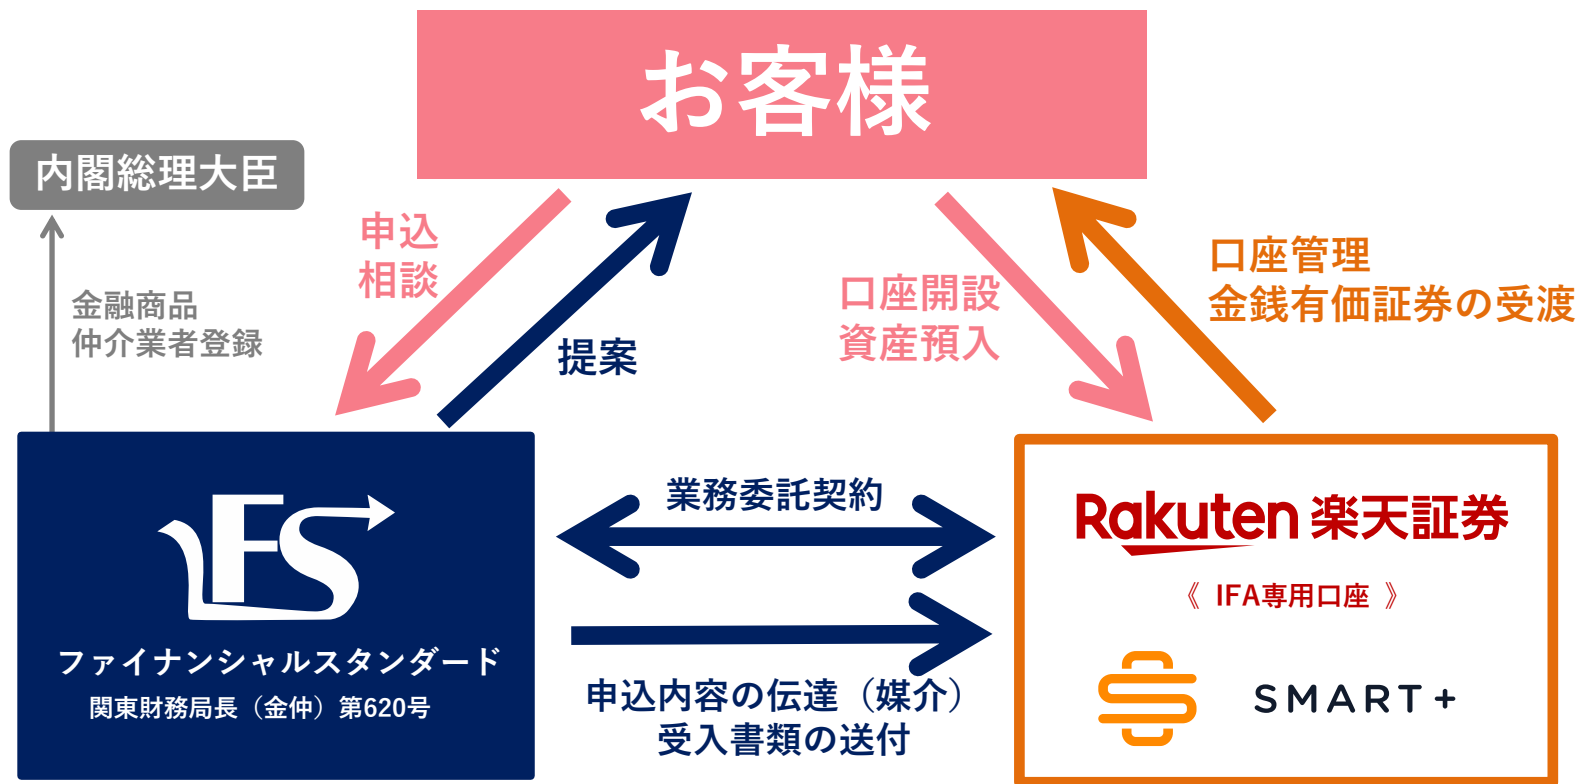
お客様

内閣総理大臣

申込
相談

提案

口座開設
資産預入

口座管理
金銭有価証券の受渡

金融商品
仲介業者登録

ファイナンシャルスタンダード
関東財務局長（金仲）第620号

業務委託契約

申込内容の伝達（媒介）
受入書類の送付

Rakuten 楽天証券
《 IFA専用口座 》

SMART+